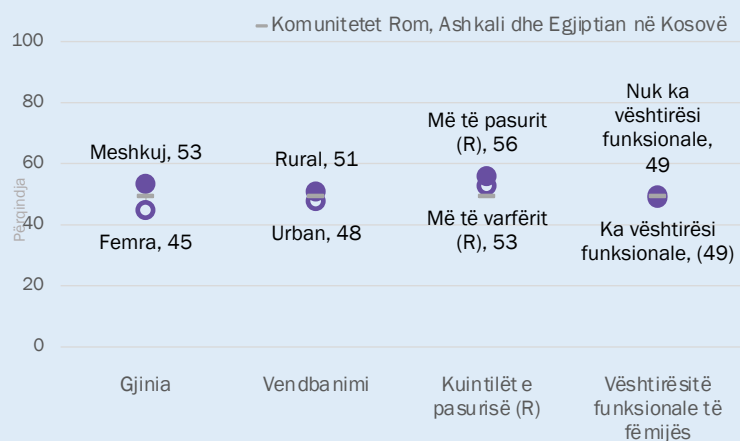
Komunitetet Rom, Ashkali dhe Egjiptian në Kosovë

100
80
60
40
20
0

Përqindja

Meshkuj, 53
Femra, 45
Rural, 51
Urban, 48
Më të pasurit (R), 56
Më të varfërit (R), 53
Nuk ka vështirësi funksionale, 49
Ka vështirësi funksionale, (49)

Gjinia
Vendbanimi
Kuintilët e pasurisë (R)
Vështirësitë funksionale të fëmijës